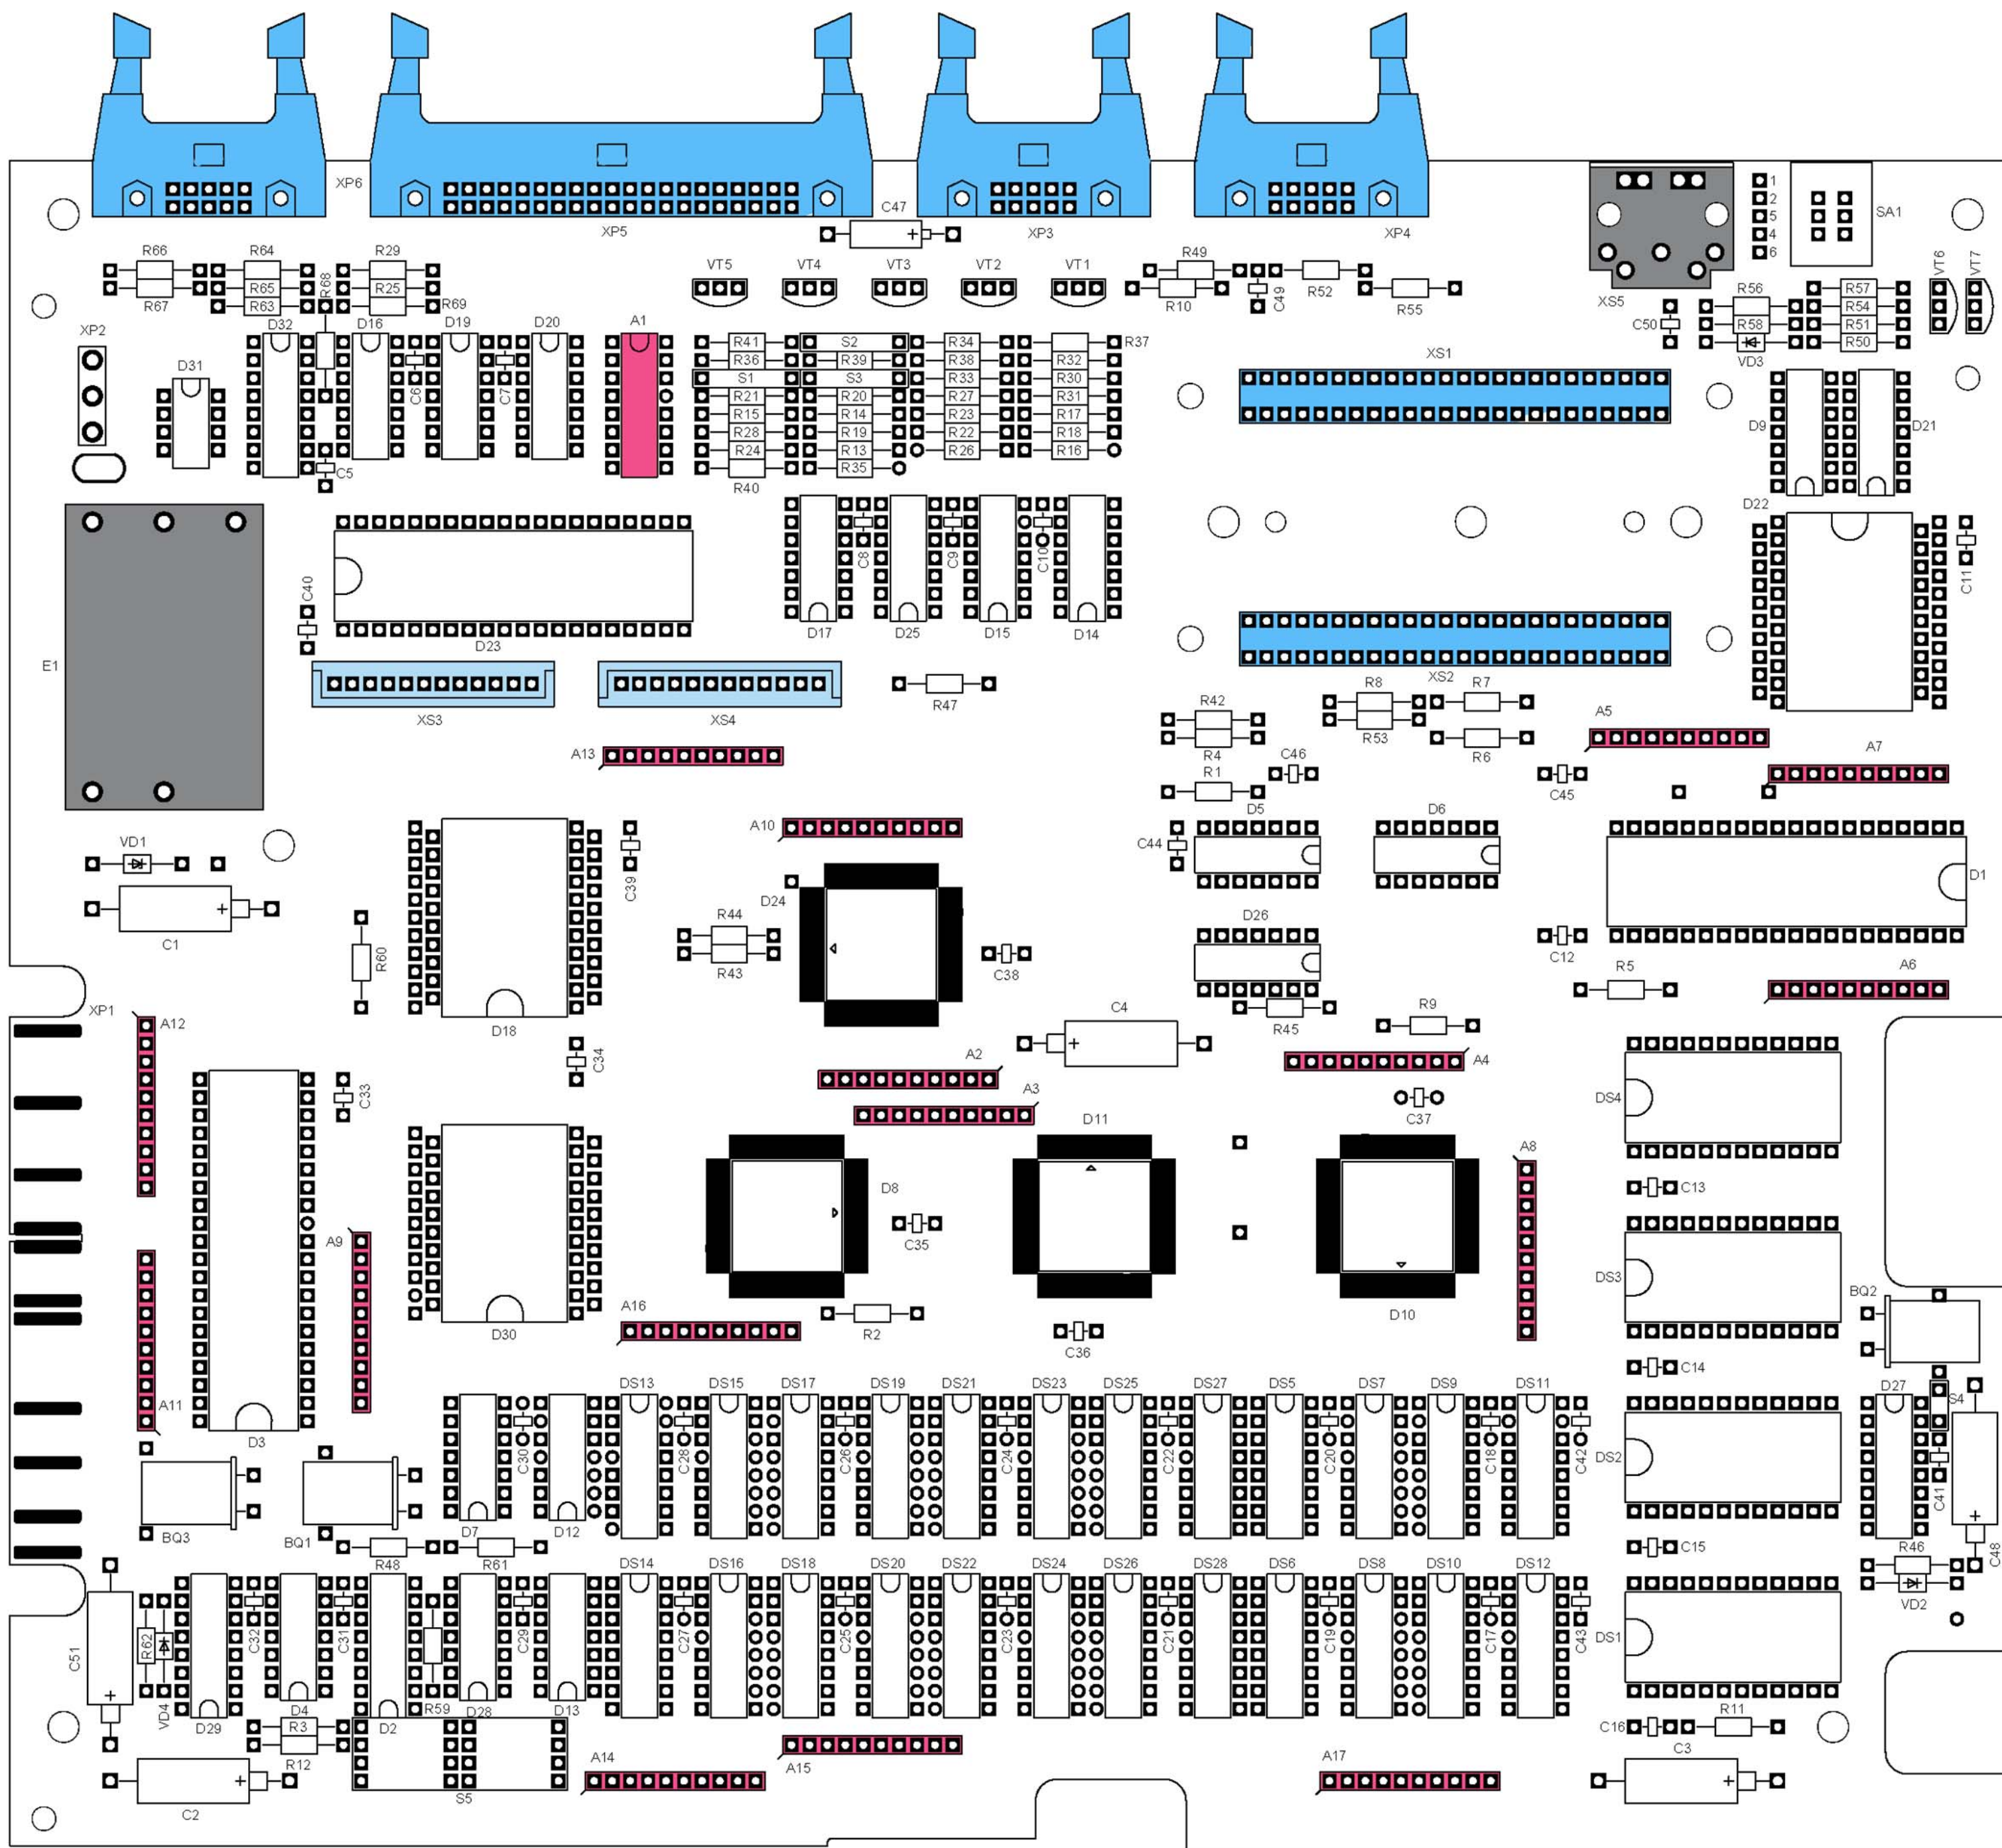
XP6
XP5
C47
XP3
XP4
XS5
SA1
1
2
5
4
6
R66
R64
R29
R67
R65
R63
R68
R25
R69
VT5
VT4
VT3
VT2
VT1
R49
R10
C49
R52
R55
VT6
VT7
C50
R56
R58
VD3
R57
R54
R51
R50
XP2
D31
D32
D16
D19
D20
A1
C6
C7
C5
R41
R36
S1
R21
R15
R28
R24
R40
S2
R39
S3
R20
R14
R19
R13
R35
R34
R38
R33
R27
R23
R22
R26
R32
R30
R31
R17
R18
R16
R37
XS1
D9
D21
D22
C11
E1
C40
D23
D17
C8
D25
C9
D15
C10
D14
XS3
XS4
R47
XS2
R8
R7
R53
R6
R42
R4
R1
C46
A5
C45
A7
A13
A10
D5
D6
C44
D1
VD1
C1
C39
D24
R44
R43
C38
D26
C12
R5
A6
R60
XP1
A12
D18
C34
C4
R45
R9
A4
A2
A3
C37
DS4
C33
D11
A8
C13
D8
C35
A9
DS3
BQ2
A16
D30
R2
C36
D10
C14
A11
D3
DS13
DS15
DS17
DS19
DS21
DS23
DS25
DS27
DS5
DS7
DS9
DS11
D27
S4
C30
C28
C26
C24
C22
C20
C18
C42
DS2
C41
BQ3
BQ1
D7
D12
C15
C48
R48
R61
R46
VD2
DS14
DS16
DS18
DS20
DS22
DS24
DS26
DS28
DS6
DS8
DS10
DS12
C51
R62
C32
C31
C29
C27
C25
C23
C21
C19
C17
C43
DS1
VD4
D29
D4
R59
D28
D13
D2
R3
R12
C16
R11
C3
A14
A15
A17
C2
S5